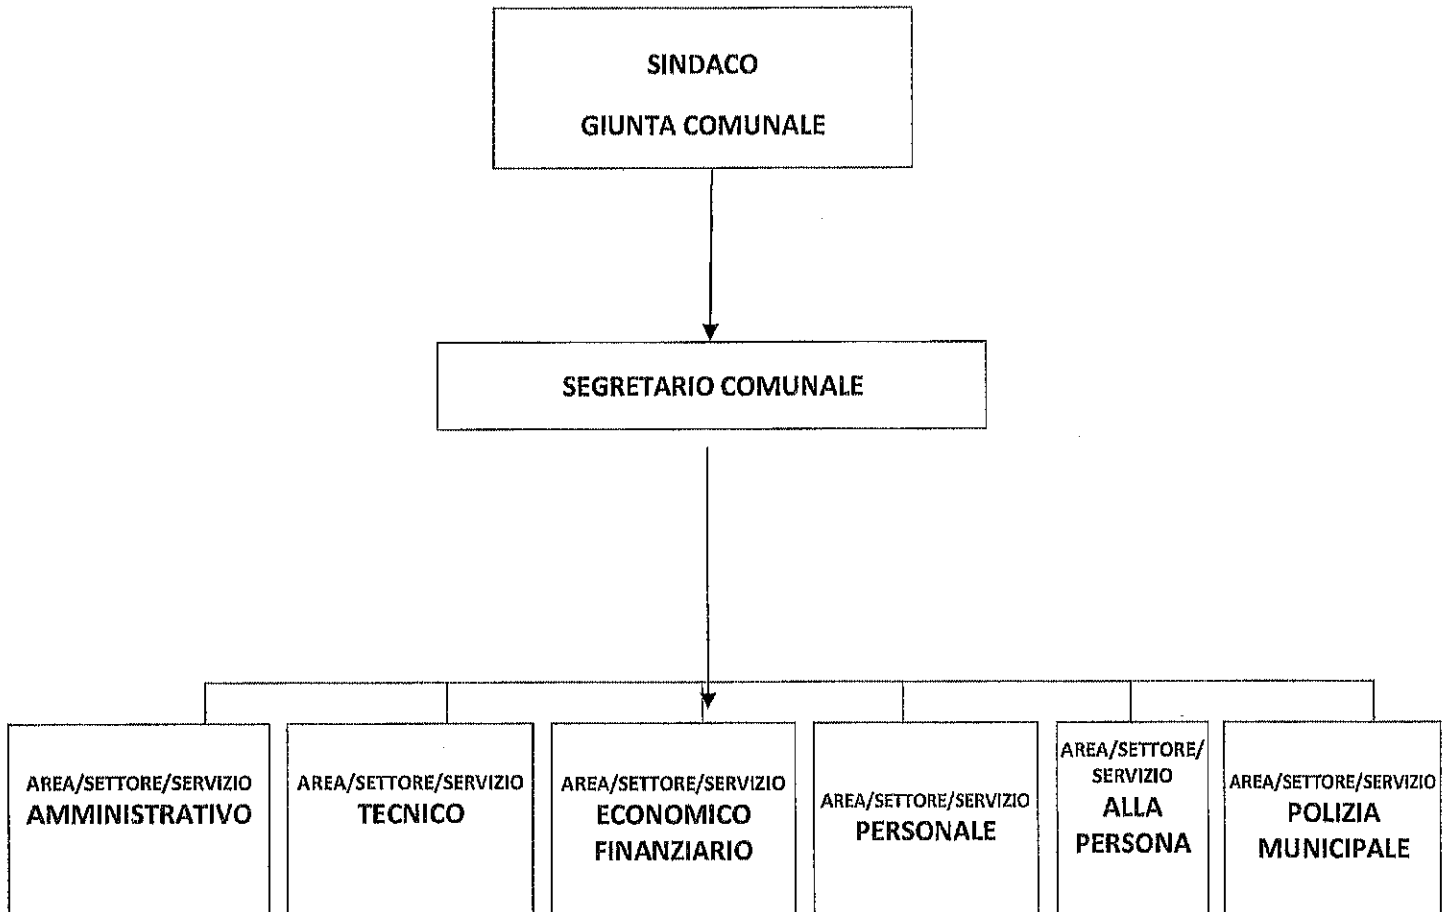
SINDACO

GIUNTA COMUNALE

SEGRETARIO COMUNALE

AREA/SETTORE/SERVIZIO
AMMINISTRATIVO

AREA/SETTORE/SERVIZIO
TECNICO

AREA/SETTORE/SERVIZIO
ECONOMICO FINANZIARIO

AREA/SETTORE/SERVIZIO
PERSONALE

AREA/SETTORE/SERVIZIO
ALLA PERSONA

AREA/SETTORE/SERVIZIO
POLIZIA MUNICIPALE